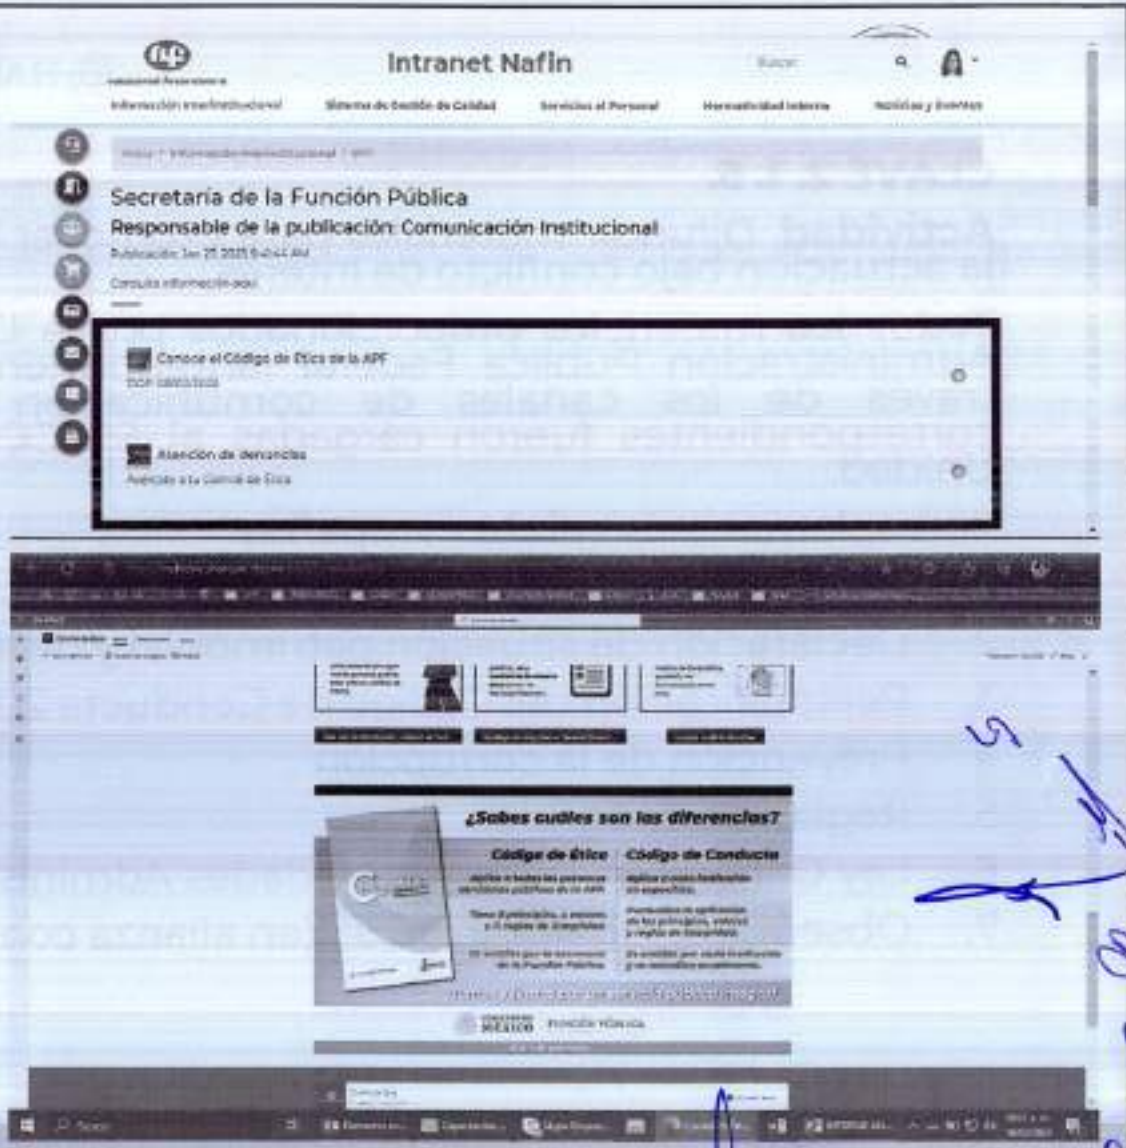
Intranet Nafin

Buscar

Información Interinstitucional   Sistema de Gestión de Calidad   Servicios al Personal   Normatividad Interna   Noticias y Eventos

Inicio > Información Interinstitucional > APF

Secretaría de la Función Pública

Responsable de la publicación: Comunicación Institucional

Publicación: Jan 25 2021 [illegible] AM

Consulta información aquí

Conoce el Código de Ética de la APF

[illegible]

Atención de denuncias

Acércate a tu Comité de Ética

¿Sabes cuáles son las diferencias?

Código de Ética

Código de Conducta

Aplica a todas las personas servidoras públicas de la APF

Aplica a cada institución en específico

Tiene 8 principios, 5 valores y 11 reglas de integridad

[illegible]

Es emitido por la Secretaría de la Función Pública

Es emitido por cada institución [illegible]

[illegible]

MÉXICO   FUNCIÓN PÚBLICA